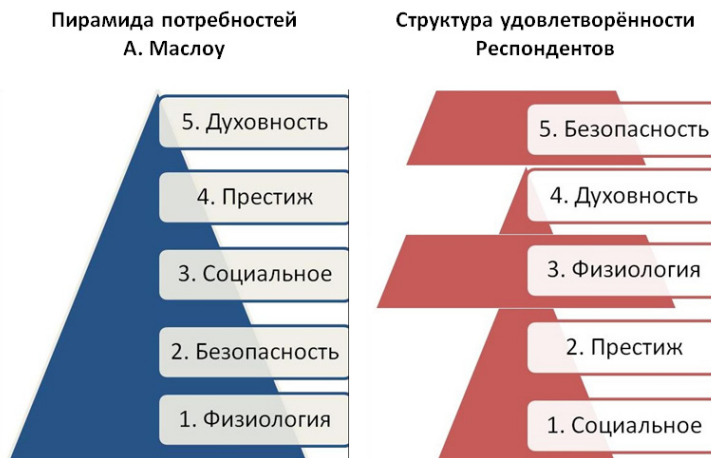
Пирамида потребностей
А. Маслоу

5. Духовность
4. Престиж
3. Социальное
2. Безопасность
1. Физиология

Структура удовлетворённости
Респондентов

5. Безопасность
4. Духовность
3. Физиология
2. Престиж
1. Социальное